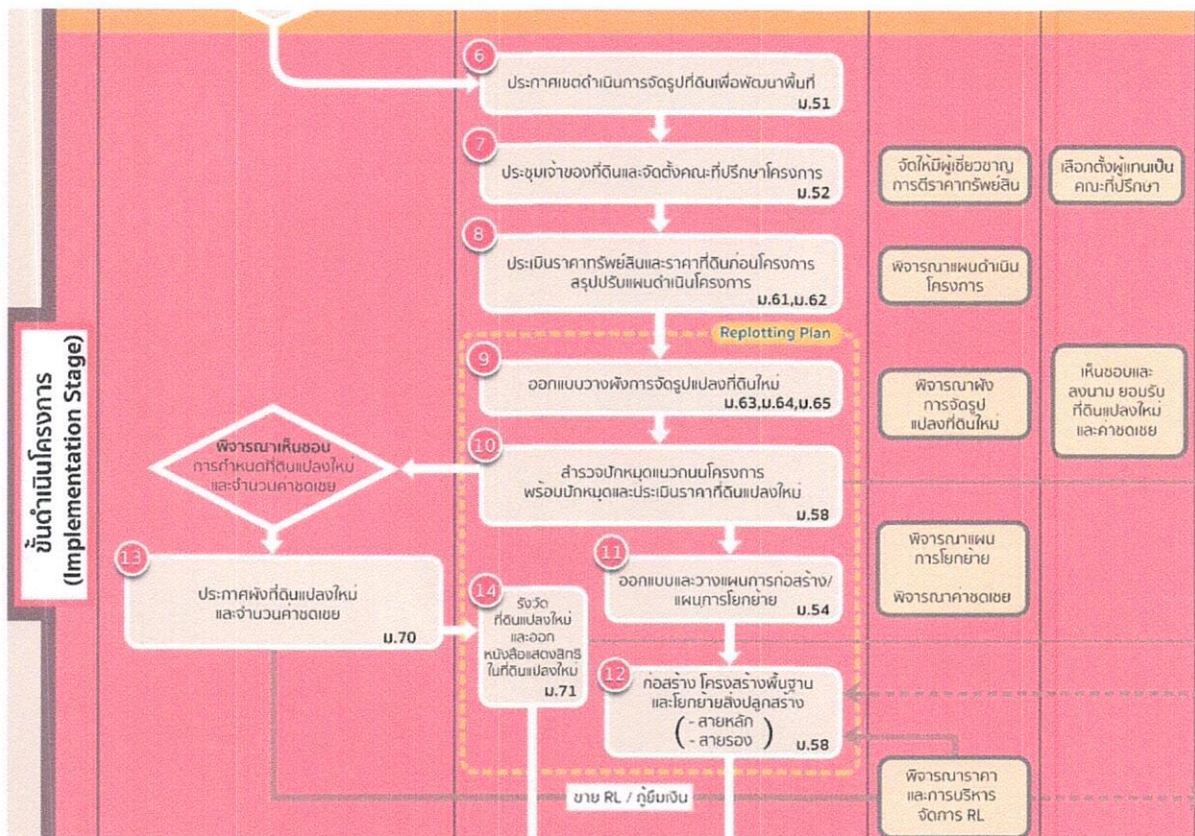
ขั้นดำเนินโครงการ (Implementation Stage)

6
ประกาศเขตดำเนินการจัดรูปที่ดินเพื่อพัฒนาพื้นที่
ม.51

7
ประชุมเจ้าของที่ดินและจัดตั้งคณะที่ปรึกษาโครงการ
ม.52

จัดให้มีผู้เชี่ยวชาญการตีราคาทรัพย์สิน

เลือกตั้งผู้แทนเป็นคณะที่ปรึกษา

8
ประเมินราคาทรัพย์สินและราคาที่ดินก่อนโครงการ สรุปปรับแผนดำเนินโครงการ
ม.61,ม.62

พิจารณาแผนดำเนินโครงการ

Replotting Plan

9
ออกแบบวางผังการจัดรูปแปลงที่ดินใหม่
ม.63,ม.64,ม.65

พิจารณาผังการจัดรูปแปลงที่ดินใหม่

เห็นชอบและลงนาม ยอมรับที่ดินแปลงใหม่และค่าชดเชย

พิจารณาเห็นชอบ การกำหนดที่ดินแปลงใหม่และจำนวนค่าชดเชย

10
สำรวจปักหมุดแนวถนนโครงการ พร้อมปักหมุดและประเมินราคาที่ดินแปลงใหม่
ม.58

13
ประกาศผังที่ดินแปลงใหม่และจำนวนค่าชดเชย
ม.70

14
รังวัดที่ดินแปลงใหม่และออกหนังสือแสดงสิทธิในที่ดินแปลงใหม่
ม.71

11
ออกแบบและวางแผนการก่อสร้าง/แผนการโยกย้าย
ม.54

พิจารณาแผนการโยกย้าย

พิจารณาค่าชดเชย

12
ก่อสร้าง โครงสร้างพื้นฐานและโยกย้ายสิ่งปลูกสร้าง
( - สายหลัก
- สายรอง )
ม.58

ขาย RL / กู้ยืมเงิน

พิจารณาราคาและการบริหารจัดการ RL